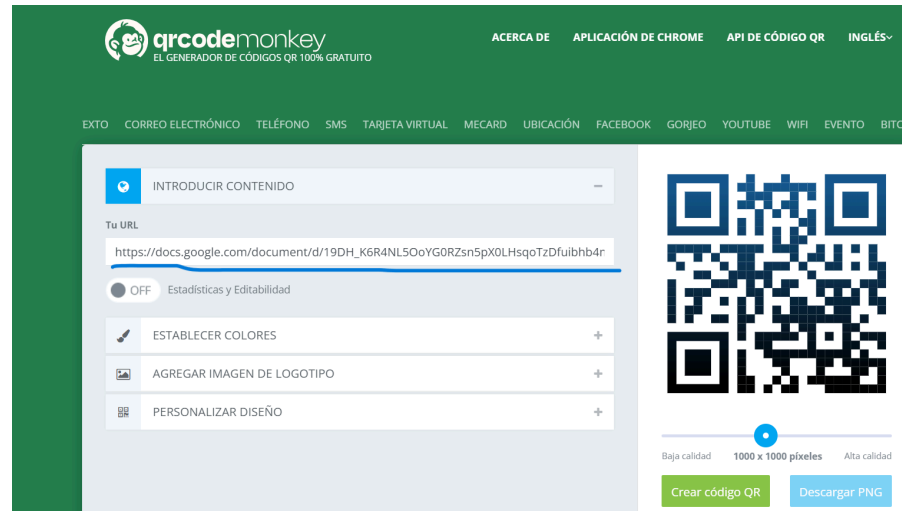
qrcodemonkey
EL GENERADOR DE CÓDIGOS QR 100% GRATUITO

ACERCA DE APLICACIÓN DE CHROME API DE CÓDIGO QR INGLÉS

EXTO CORREO ELECTRÓNICO TELÉFONO SMS TARJETA VIRTUAL MECARD UBICACIÓN FACEBOOK GORJEO YOUTUBE WIFI EVENTO BITC

INTRODUCIR CONTENIDO −

Tu URL

https://docs.google.com/document/d/19DH_K6R4NL5OoYG0RZsn5pX0LHsqoTzDfuibhb4r

OFF Estadísticas y Editabilidad

ESTABLECER COLORES +

AGREGAR IMAGEN DE LOGOTIPO +

PERSONALIZAR DISEÑO +

Baja calidad 1000 x 1000 píxeles Alta calidad

Crear código QR Descargar PNG